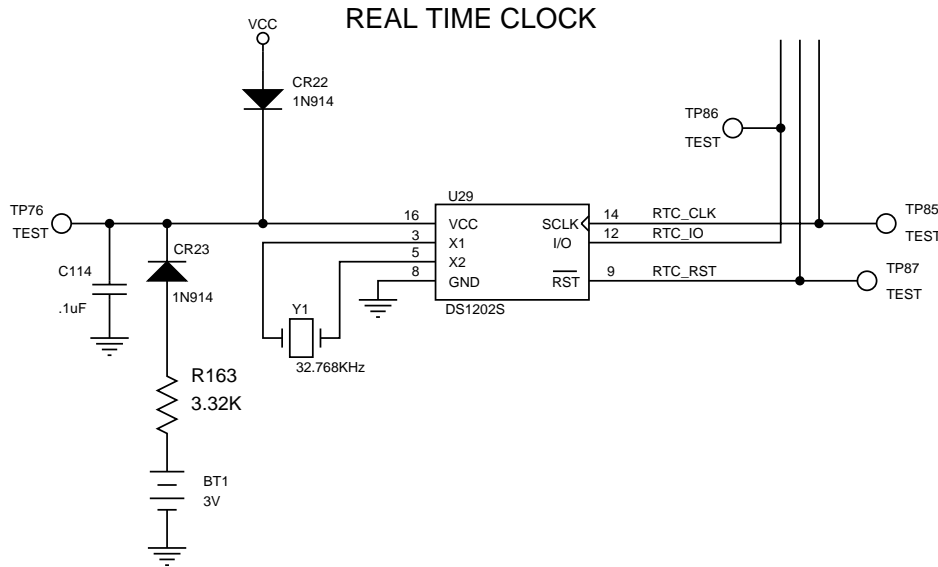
REAL TIME CLOCK

VCC

CR22
1N914

TP86
TEST

TP76
TEST

CR23
1N914

C114
.1uF

R163
3.32K

BT1
3V

U29

16 VCC
3 X1
5 X2
8 GND

SCLK 14 RTC_CLK
I/O 12 RTC_IO
$\overline{RST}$ 9 RTC_RST

DS1202S

Y1
32.768KHz

TP85
TEST

TP87
TEST